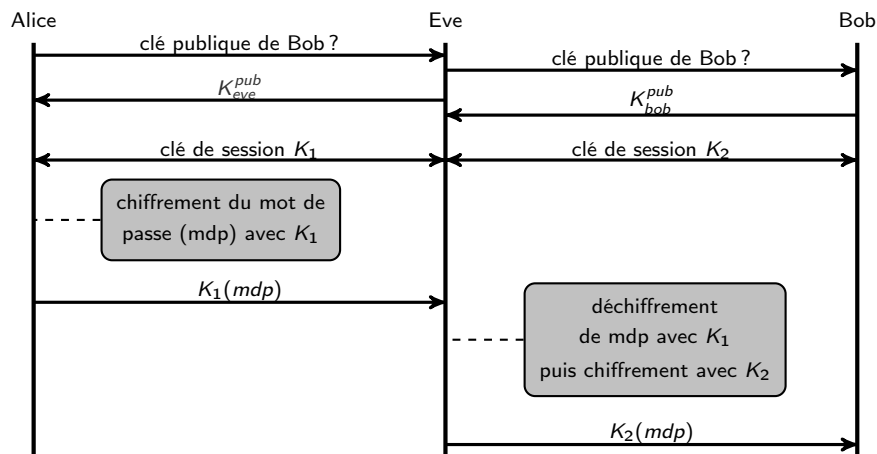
Alice

Eve

Bob

clé publique de Bob ?

clé publique de Bob ?

$K_{eve}^{pub}$

$K_{bob}^{pub}$

clé de session $K_1$

clé de session $K_2$

chiffrement du mot de passe (mdp) avec $K_1$

$K_1(mdp)$

déchiffrement de mdp avec $K_1$ puis chiffrement avec $K_2$

$K_2(mdp)$